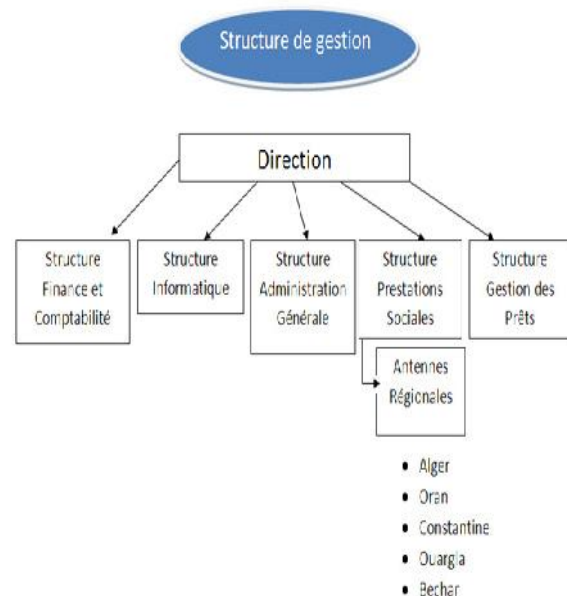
Structure de gestion

Direction

Structure Finance et Comptabilité

Structure Informatique

Structure Administration Générale

Structure Prestations Sociales

Structure Gestion des Prêts

Antennes Régionales

- Alger
- Oran
- Constantine
- Ouargla
- Bechar